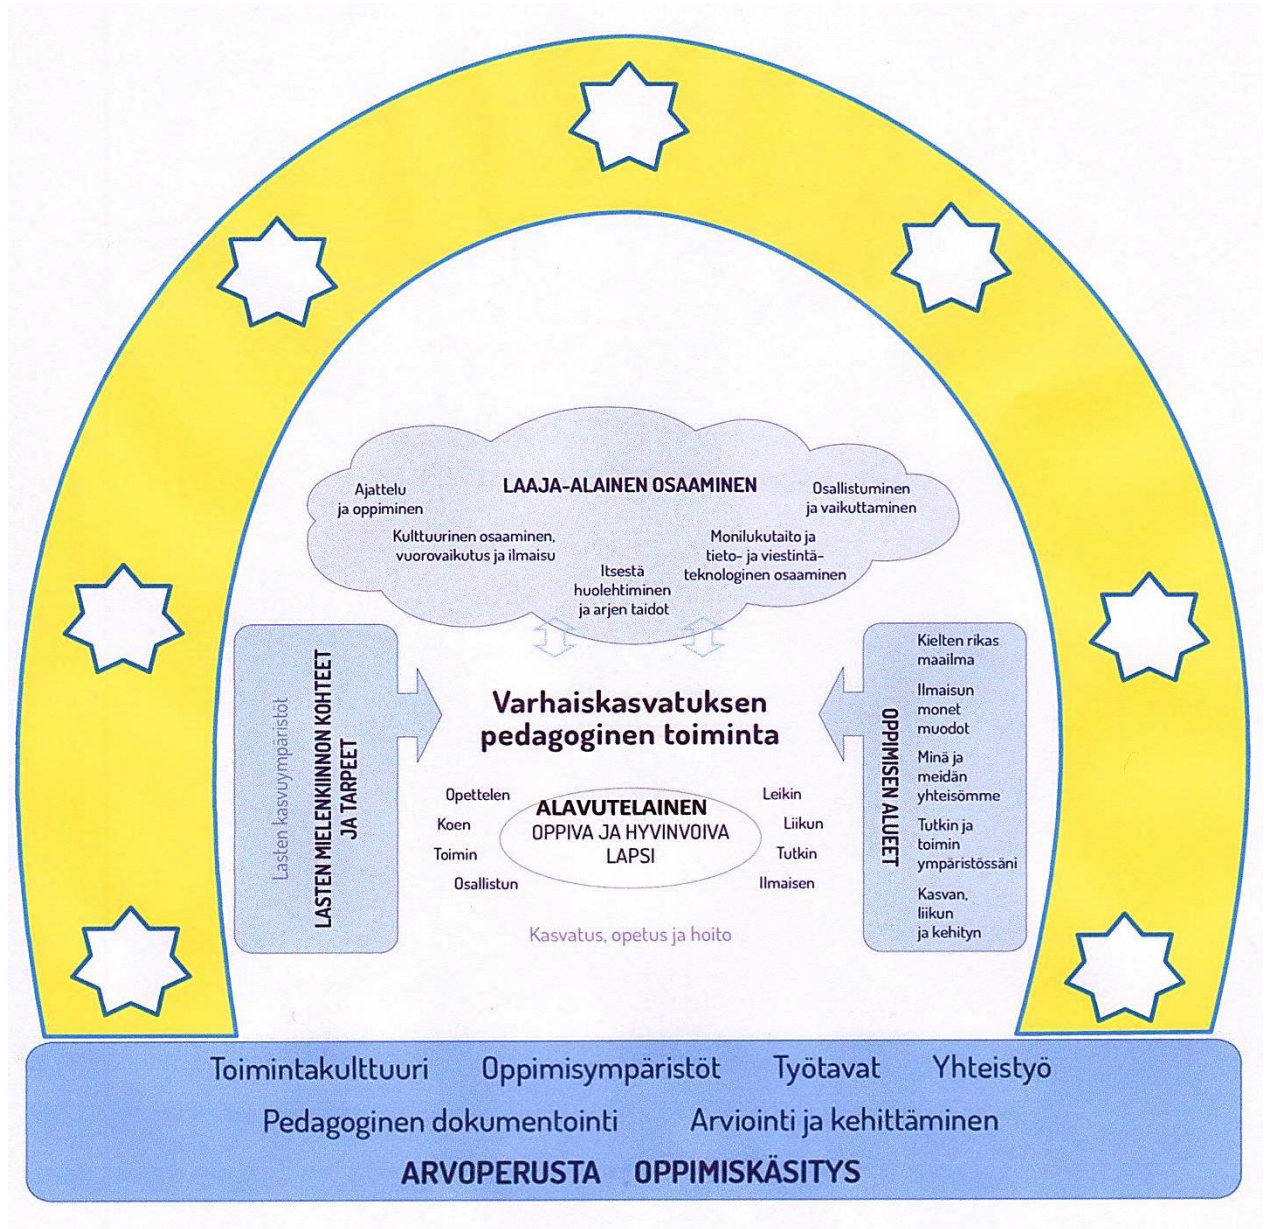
LAAJA-ALAINEN OSAAMINEN

Ajattelu ja oppiminen

Osallistuminen ja vaikuttaminen

Kulttuurinen osaaminen, vuorovaikutus ja ilmaisu

Monilukutaito ja tieto- ja viestintäteknologinen osaaminen

Itsestä huolehtiminen ja arjen taidot

Lasten kasvuympäristöt

LASTEN MIELENKIINNON KOHTEET JA TARPEET

Varhaiskasvatuksen pedagoginen toiminta

OPPIMISEN ALUEET

Kielten rikas maailma

Ilmaisun monet muodot

Minä ja meidän yhteisömme

Tutkin ja toimin ympäristössäni

Kasvan, liikun ja kehityn

Opettelen
Koen
Toimin
Osallistun

ALAVUTELAINEN OPPIVA JA HYVINVOIVA LAPSI

Leikin
Liikun
Tutkin
Ilmaisen

Kasvatus, opetus ja hoito

Toimintakulttuuri Oppimisympäristöt Työtavat Yhteistyö

Pedagoginen dokumentointi Arviointi ja kehittäminen

ARVOPERUSTA OPPIMISKÄSITYS